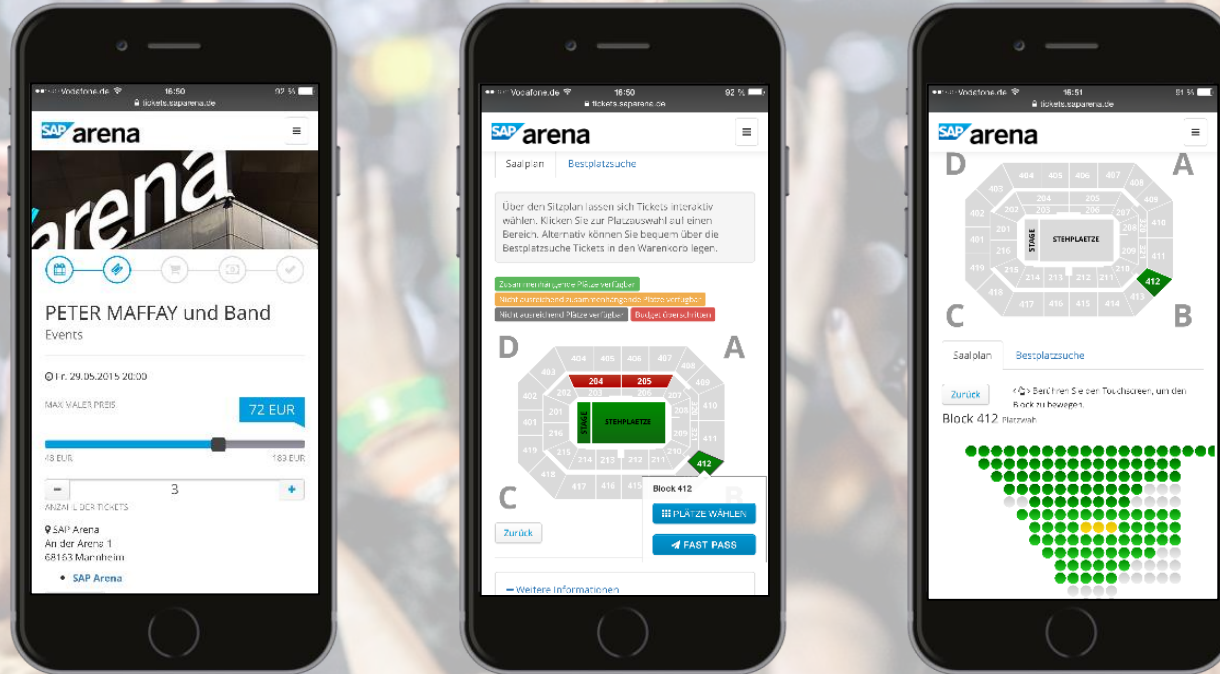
Vodafone.de 16:50 92 %
tickets.saparena.de

SAP arena

arena

PETER MAFFAY und Band
Events

Fr. 29.05.2015 20:00

MAXIMALER PREIS
72 EUR

48 EUR
183 EUR

−
3
+
ANZAHL DER TICKETS

SAP Arena
An der Arena 1
68163 Mannheim

• SAP Arena

Vodafone.de 16:50 92 %
tickets.saparena.de

SAP arena

Saalplan
Bestplatzsuche

Über den Sitzplan lassen sich Tickets interaktiv wählen. Klicken Sie zur Platzauswahl auf einen Bereich. Alternativ können Sie bequem über die Bestplatzsuche Tickets in den Warenkorb legen.

Zusammenhängende Plätze verfügbar
Nicht ausreichend zusammenhängende Plätze verfügbar
Nicht ausreichend Plätze verfügbar
Budget überschritten

D
A
C
B

404 405 406 407 403 408 204 205 409 402 203 206 207 410 201 202 208 401 209 411 STAGE STEHPLAETZE 216 419 215 214 213 212 211 210 418 412 417 416 415

Block 412
PLÄTZE WÄHLEN
FAST PASS

Zurück

Weitere Informationen

Vodafone.de 16:51 91 %
tickets.saparena.de

SAP arena

D
A
C
B

404 405 406 407 403 408 204 205 409 402 203 206 207 410 202 208 201 209 401 STAGE STEHPLAETZE 210 419 216 215 214 213 212 211 418 412 417 416 415 414 413

Saalplan
Bestplatzsuche

Zurück
Berühren Sie den Touchscreen, um den Block zu bewegen.

Block 412 Platzwahl